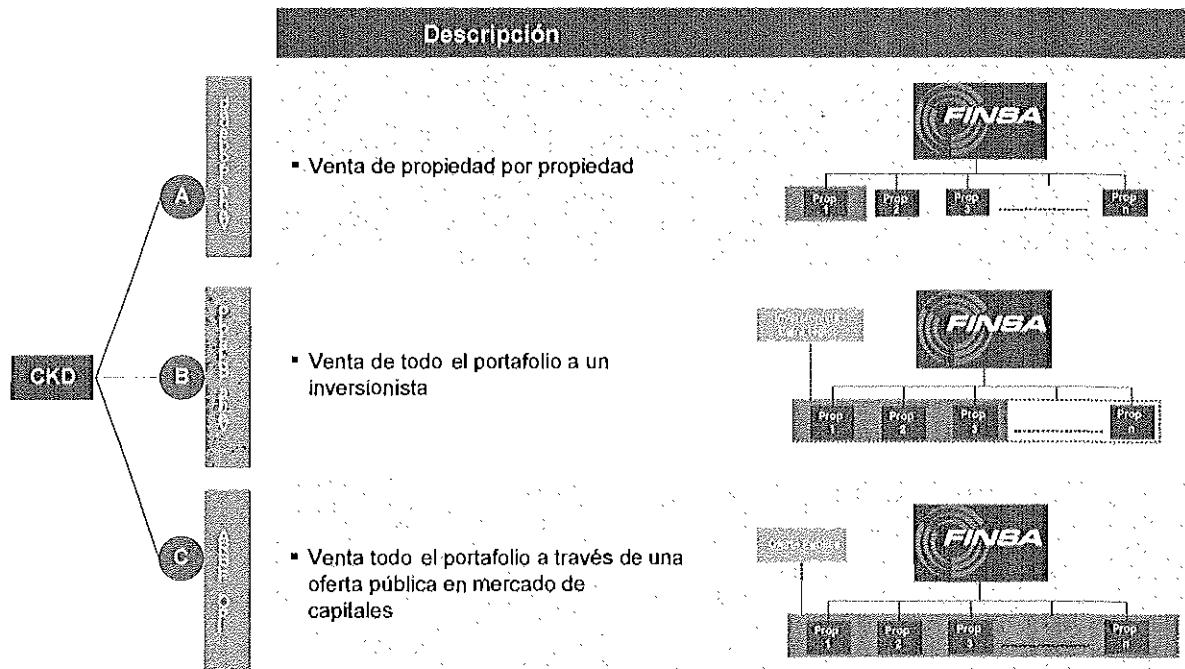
Descripción

CKD

A

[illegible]

▪ Venta de propiedad por propiedad

FINSA

Prop 1

Prop 2

Prop 3

Prop n

B

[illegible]

▪ Venta de todo el portafolio a un inversionista

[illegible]

FINSA

Prop 1

Prop 2

Prop 3

Prop n

C

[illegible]

▪ Venta todo el portafolio a través de una oferta pública en mercado de capitales

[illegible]

FINSA

Prop 1

Prop 2

Prop 3

Prop n